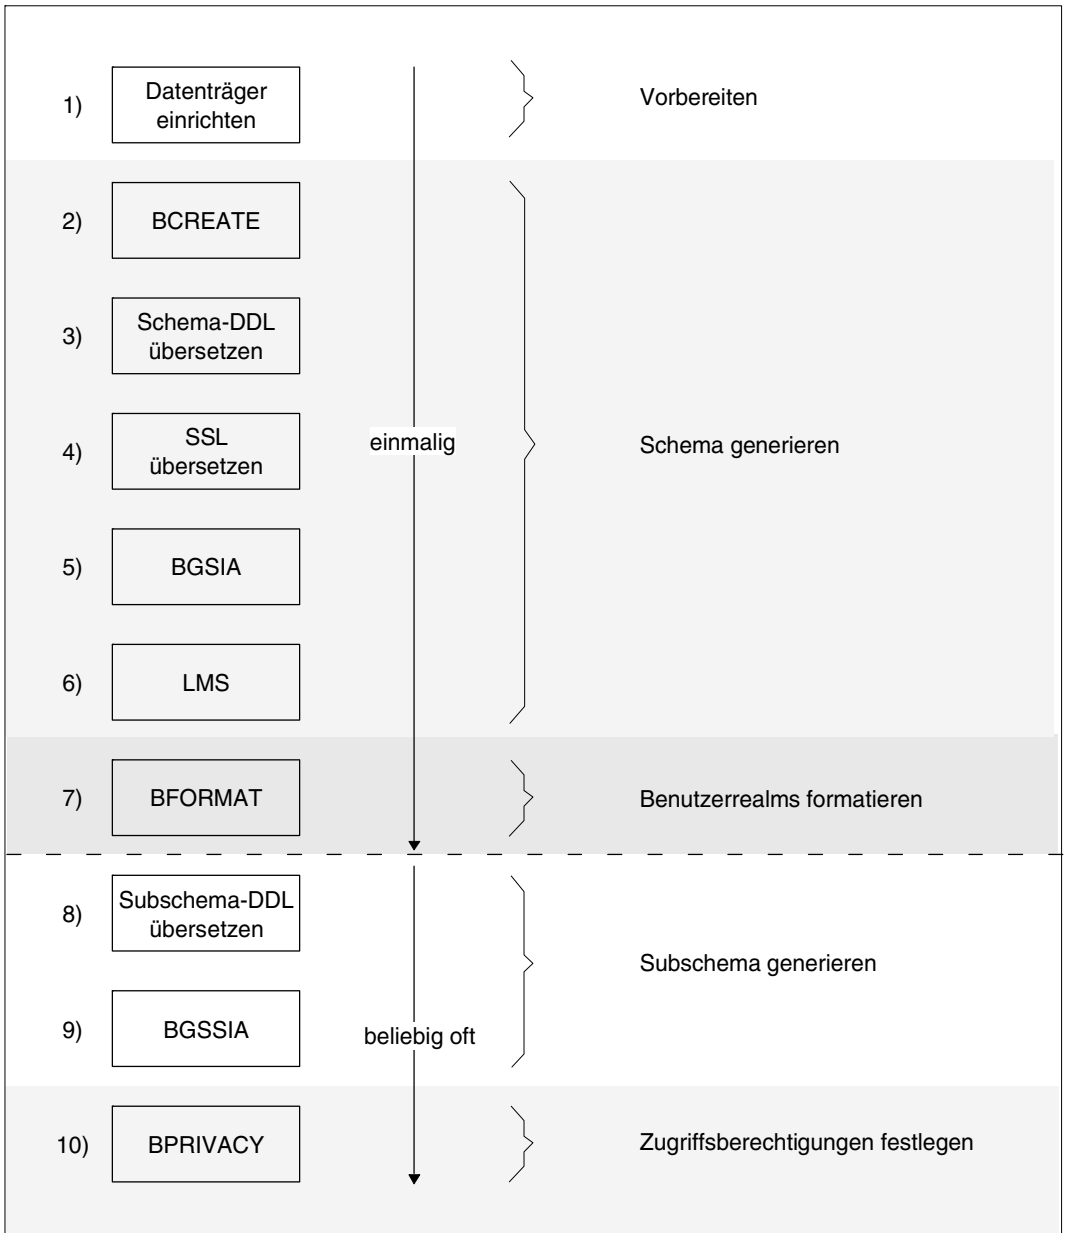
1) Datenträger einrichten

Vorbereiten

2) BCREATE

3) Schema-DDL übersetzen

4) SSL übersetzen

einmalig

Schema generieren

5) BGSIA

6) LMS

7) BFORMAT

Benutzerrealms formatieren

8) Subschema-DDL übersetzen

Subschema generieren

9) BGSSIA

beliebig oft

10) BPRIVACY

Zugriffsberechtigungen festlegen